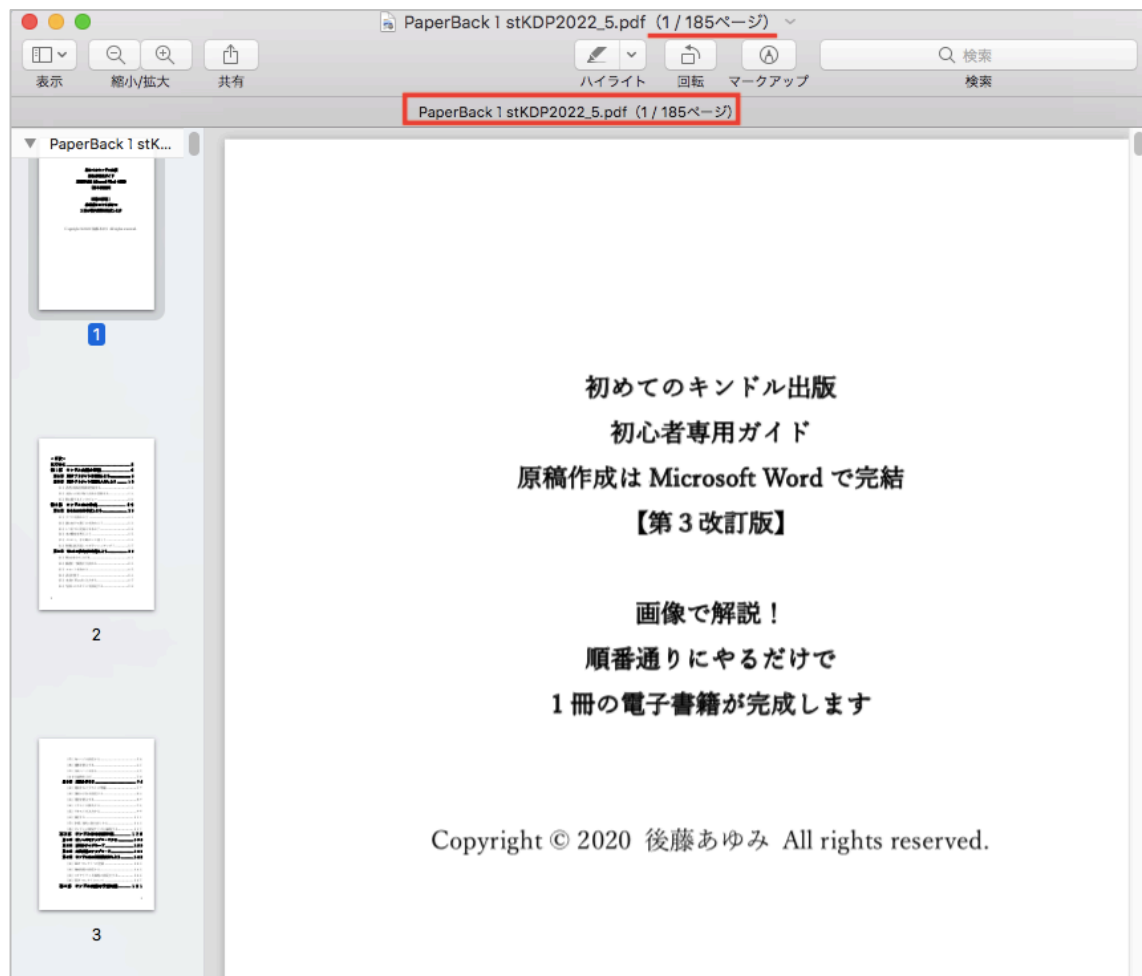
PaperBack 1 stKDP2022_5.pdf（1 / 185ページ）

表示　縮小/拡大　共有　ハイライト　回転　マークアップ　検索　検索

PaperBack 1 stKDP2022_5.pdf（1 / 185ページ）

PaperBack 1 stK...

1

2

3

初めてのキンドル出版
初心者専用ガイド
原稿作成は Microsoft Word で完結
【第 3 改訂版】

画像で解説！
順番通りにやるだけで
1 冊の電子書籍が完成します

Copyright © 2020 後藤あゆみ All rights reserved.